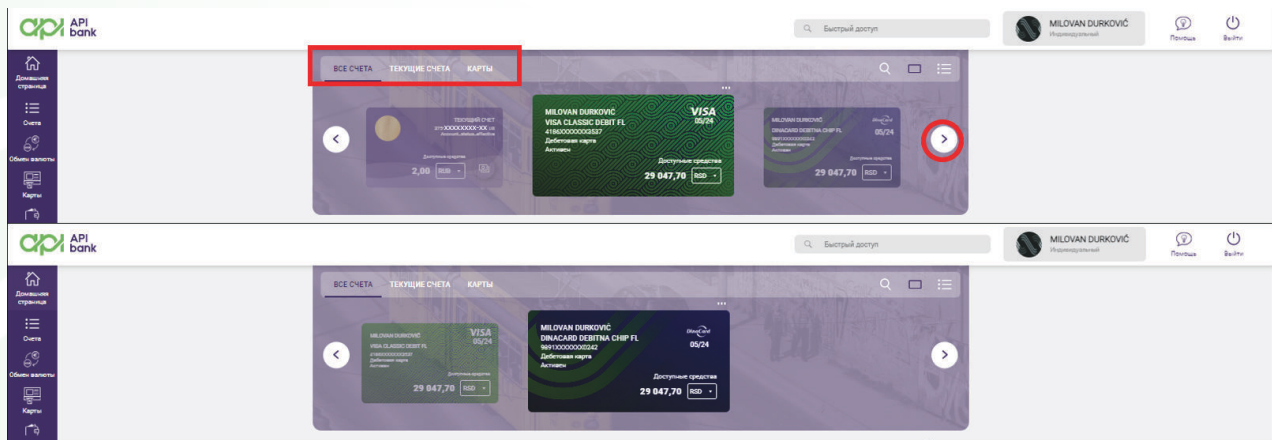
API bank

Быстрый доступ

MILOVAN DURKOVIĆ
Индивидуальный

Помощь

Выйти

Домашняя страница

Счета

Обмен валюты

Карты

ВСЕ СЧЕТА ТЕКУЩИЕ СЧЕТА КАРТЫ

ТЕКУЩИЙ СЧЕТ
375-XXXXXXXX-XX
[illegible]
Доступные средства
2,00 RSD

MILOVAN DURKOVIĆ
VISA CLASSIC DEBIT FL
4186XXXXXXX3537
Дебетовая карта
Активен
VISA
05/24
Доступные средства
29 047,70 RSD

MILOVAN DURKOVIĆ
DINACARD DEBITNA CHIP FL
9891XXXXXXX0242
Дебетовая карта
Активен
DinaCard
05/24
Доступные средства
29 047,70 RSD

API bank

Быстрый доступ

MILOVAN DURKOVIĆ
Индивидуальный

Помощь

Выйти

Домашняя страница

Счета

Обмен валюты

Карты

ВСЕ СЧЕТА ТЕКУЩИЕ СЧЕТА КАРТЫ

MILOVAN DURKOVIĆ
VISA CLASSIC DEBIT FL
4186XXXXXXX3537
Дебетовая карта
Активен
VISA
05/24
29 047,70 RSD

MILOVAN DURKOVIĆ
DINACARD DEBITNA CHIP FL
9891XXXXXXX0242
Дебетовая карта
Активен
DinaCard
05/24
Доступные средства
29 047,70 RSD